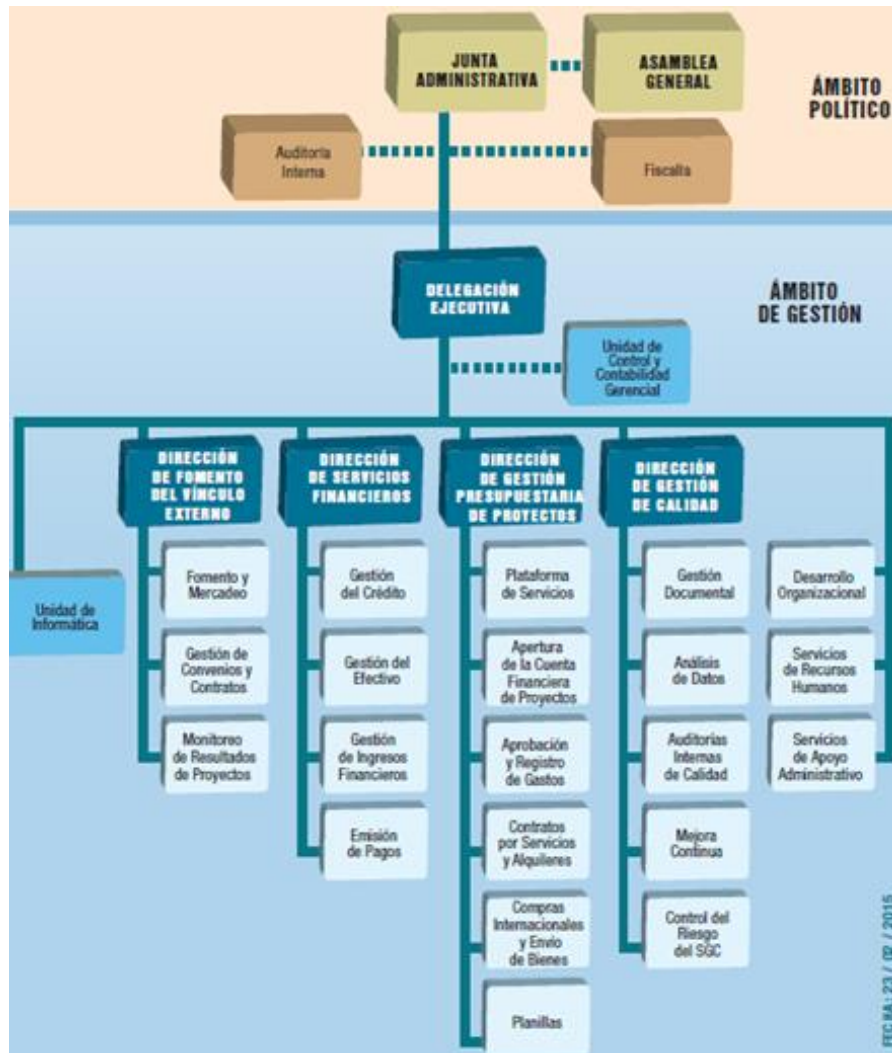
JUNTA ADMINISTRATIVA

ASAMBLEA GENERAL

ÁMBITO POLÍTICO

Auditoría Interna

Fiscalía

DELEGACIÓN EJECUTIVA

ÁMBITO DE GESTIÓN

Unidad de Control y Contabilidad Gerencial

Unidad de Informática

DIRECCIÓN DE FOMENTO DEL VÍNCULO EXTERNO

Fomento y Mercadeo

Gestión de Convenios y Contratos

Monitoreo de Resultados de Proyectos

DIRECCIÓN DE SERVICIOS FINANCIEROS

Gestión del Crédito

Gestión del Efectivo

Gestión de Ingresos Financieros

Emisión de Pagos

DIRECCIÓN DE GESTIÓN PRESUPUESTARIA DE PROYECTOS

Plataforma de Servicios

Apertura de la Cuenta Financiera de Proyectos

Aprobación y Registro de Gastos

Contratos por Servicios y Alquileres

Compras Internacionales y Envío de Bienes

Planillas

DIRECCIÓN DE GESTIÓN DE CALIDAD

Gestión Documental

Análisis de Datos

Auditorías Internas de Calidad

Mejora Continua

Control del Riesgo del SGC

Desarrollo Organizacional

Servicios de Recursos Humanos

Servicios de Apoyo Administrativo

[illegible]CHA: 23 / 02 / 2015